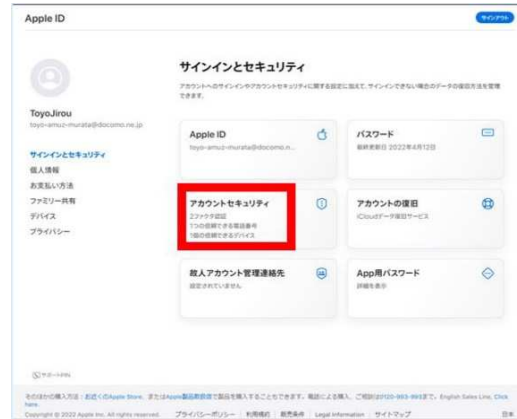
Apple ID

サインアウト

ToyoJirou
toyo-amuz-murata@docomo.ne.jp

サインインとセキュリティ
個人情報
お支払い方法
ファミリー共有
デバイス
プライバシー

サインインとセキュリティ

アカウントへのサインインやアカウントセキュリティに関する設定に加えて、サインインできない場合のデータの復旧方法を管理できます。

Apple ID
toyo-amuz-murata@docomo.n...

パスワード
最終更新日 2022年4月12日

アカウントセキュリティ
2ファクタ認証
1つの信頼できる電話番号
1個の信頼できるデバイス

アカウントの復旧
iCloudデータ復旧サービス

故人アカウント管理連絡先
設定されていません

App用パスワード
詳細を表示

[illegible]

そのほかの購入方法：お近くのApple Store、またはApple製品取扱店で製品を購入することもできます。電話による購入、ご相談は0120-993-993まで。English Sales Line, Click here.

Copyright © 2022 Apple Inc. All rights reserved. プライバシーポリシー | 利用規約 | 販売条件 | Legal Information | サイトマップ 日本